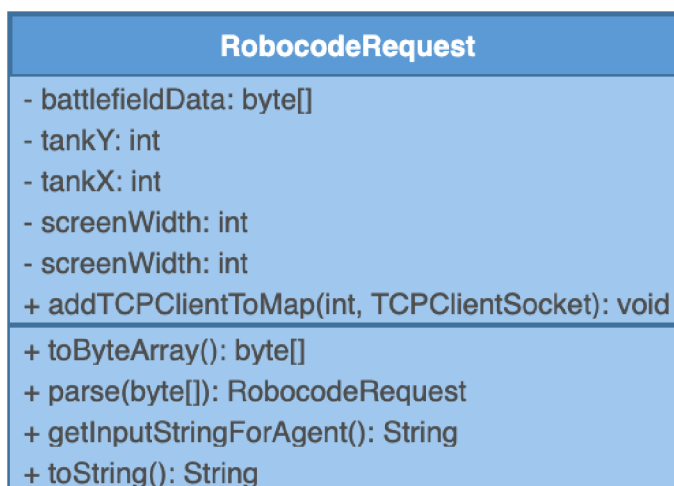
RobocodeRequest

- battlefieldData: byte[]
- tankY: int
- tankX: int
- screenWidth: int
- screenWidth: int
+ addTCPClientToMap(int, TCPClientSocket): void

+ toByteArray(): byte[]
+ parse(byte[]): RobocodeRequest
+ getInputStringForAgent(): String
+ toString(): String